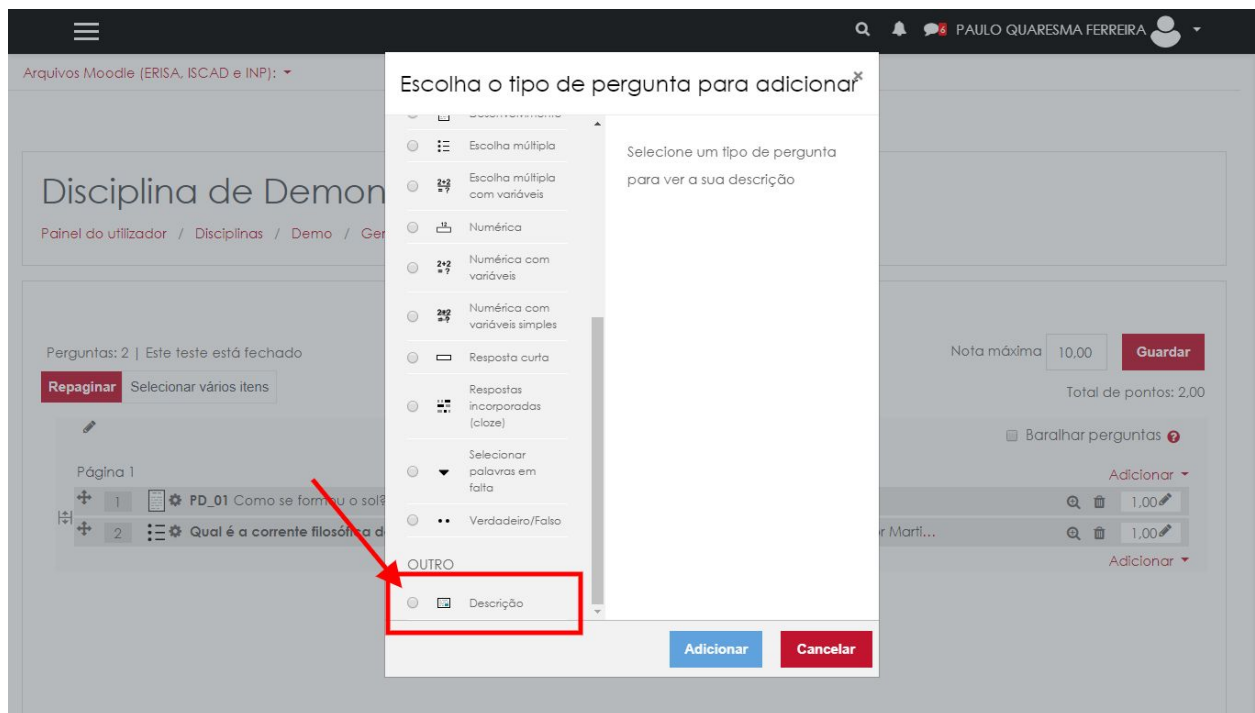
PAULO QUARESMA FERREIRA

Arquivos Moodle (ERISA, ISCAD e INP):

Disciplina de Demon

Painel do utilizador / Disciplinas / Demo / Ger

Perguntas: 2 | Este teste está fechado

Repaginar Selecionar vários itens

Nota máxima 10,00 Guardar

Total de pontos: 2,00

Baralhar perguntas

Página 1

Adicionar

1 PD_01 Como se formou o sol?

2 Qual é a corrente filosófica d

r Marti...

1,00

1,00

Adicionar

Escolha o tipo de pergunta para adicionar

Escolha múltipla

Escolha múltipla com variáveis

Numérica

Numérica com variáveis

Numérica com variáveis simples

Resposta curta

Respostas incorporadas (cloze)

Selecionar palavras em falta

Verdadeiro/Falso

OUTRO

Descrição

Selecione um tipo de pergunta para ver a sua descrição

Adicionar

Cancelar